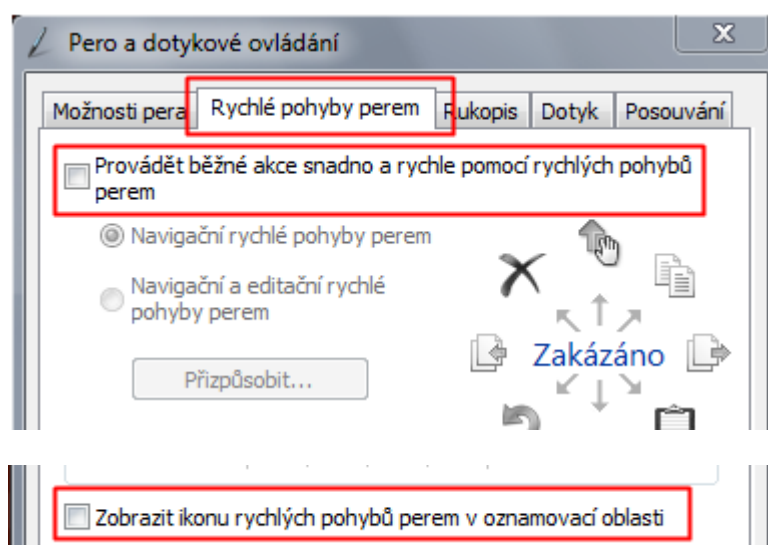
Pero a dotykové ovládání

Možnosti pera | Rychlé pohyby perem | Rukopis | Dotyk | Posouvání

Provádět běžné akce snadno a rychle pomocí rychlých pohybů perem

Navigační rychlé pohyby perem

Navigační a editační rychlé pohyby perem

Přizpůsobit...

Zakázáno

Zobrazit ikonu rychlých pohybů perem v oznamovací oblasti